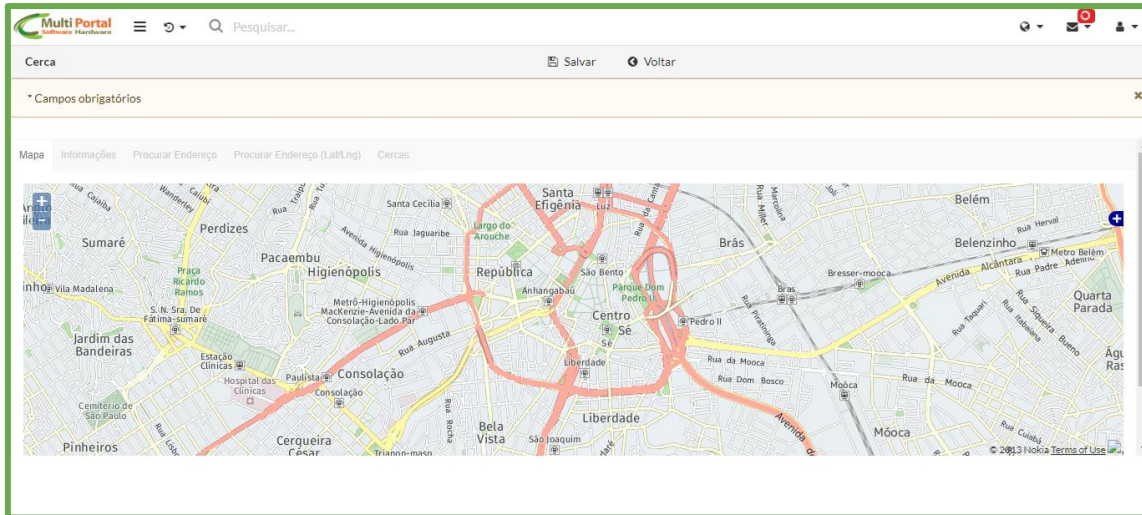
Multi Portal
Software Hardware

Pesquisar...

0

Cerca

Salvar

Voltar

* Campos obrigatórios

×

Mapa Informações Procurar Endereço Procurar Endereço (Lat/Lng) Cercas

+
-

Santa Efigênia
Luz
Belém
Sumaré
Perdizes
Santa Cecília
Rua Jaguaribe
Largo do Arouche
Brás
Belenzinho
Rua Herval
Metrô Belém
Pacaembu
Higienópolis
Avenida Higienópolis
República
São Bento
Bresser-mooca
Avenida Alcântara
Rua Padre Adelino
Praça Ricardo Ramos
Anhangabaú
Parque Dom Pedro II
Brás
Quarta Parada
Vila Madalena
Metrô-Higienópolis MacKenzie-Avenida da Consolação-Lado Par
Centro
Pedro II
Rua Piratininga
Rua Taquari
Rua Siqueira Bueno
S. N. Sra. De Fátima-sumaré
Sé
Rua Itabaiana
Jardim das Bandeiras
Rua Augusta
Sé
Rua da Mooca
Estação Clínicas
Liberdade
Rua Dom Bosco
Mooca
Rua da Mooca
Hospital das Clínicas
Paulista
Consolação
Consolação
Cemitério de São Paulo
Rua Rocha
Liberdade
Avenida
Pinheiros
Cerqueira César
Bela Vista
São Joaquim
Mooca
Rua Cuiabá
© 2013 Nokia Terms of Use